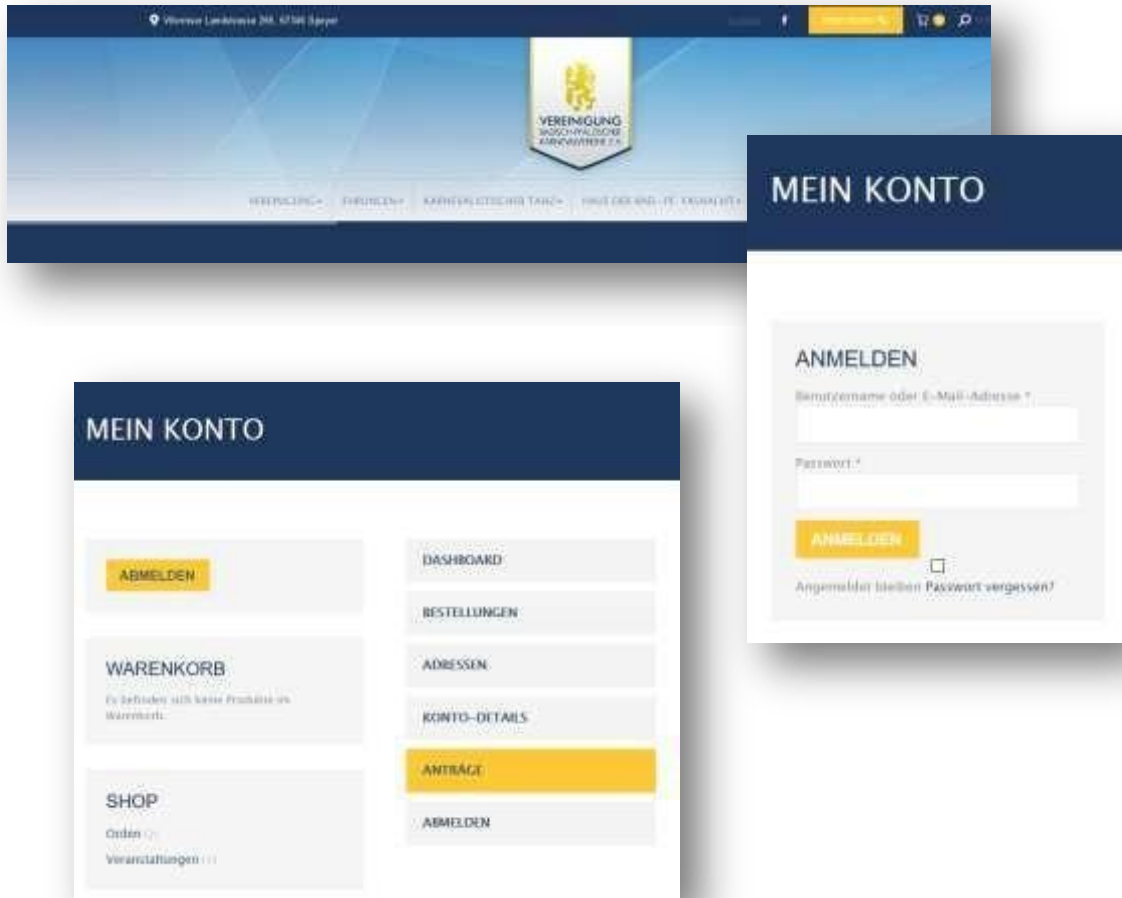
Wormser Landstrasse 265, 67346 Speyer

VEREINIGUNG BADISCH-PFÄLZISCHER KARNEVALVEREINE E.V.

VEREINIGUNG▾ EHRUNGEN▾ KARNEVALISTISCHER TANZ▾ HAUS DES BAD.-PF. FASNACHT▾

MEIN KONTO

ANMELDEN

Benutzername oder E-Mail-Adresse *

Passwort *

ANMELDEN

Angemeldet bleiben Passwort vergessen?

MEIN KONTO

ABMELDEN

WARENKORB

Es befinden sich keine Produkte im Warenkorb.

SHOP

Orden (2)

Veranstaltungen (1)

DASHBOARD

BESTELLUNGEN

ADRESSEN

KONTO-DETAILS

ANTRÄGE

ABMELDEN